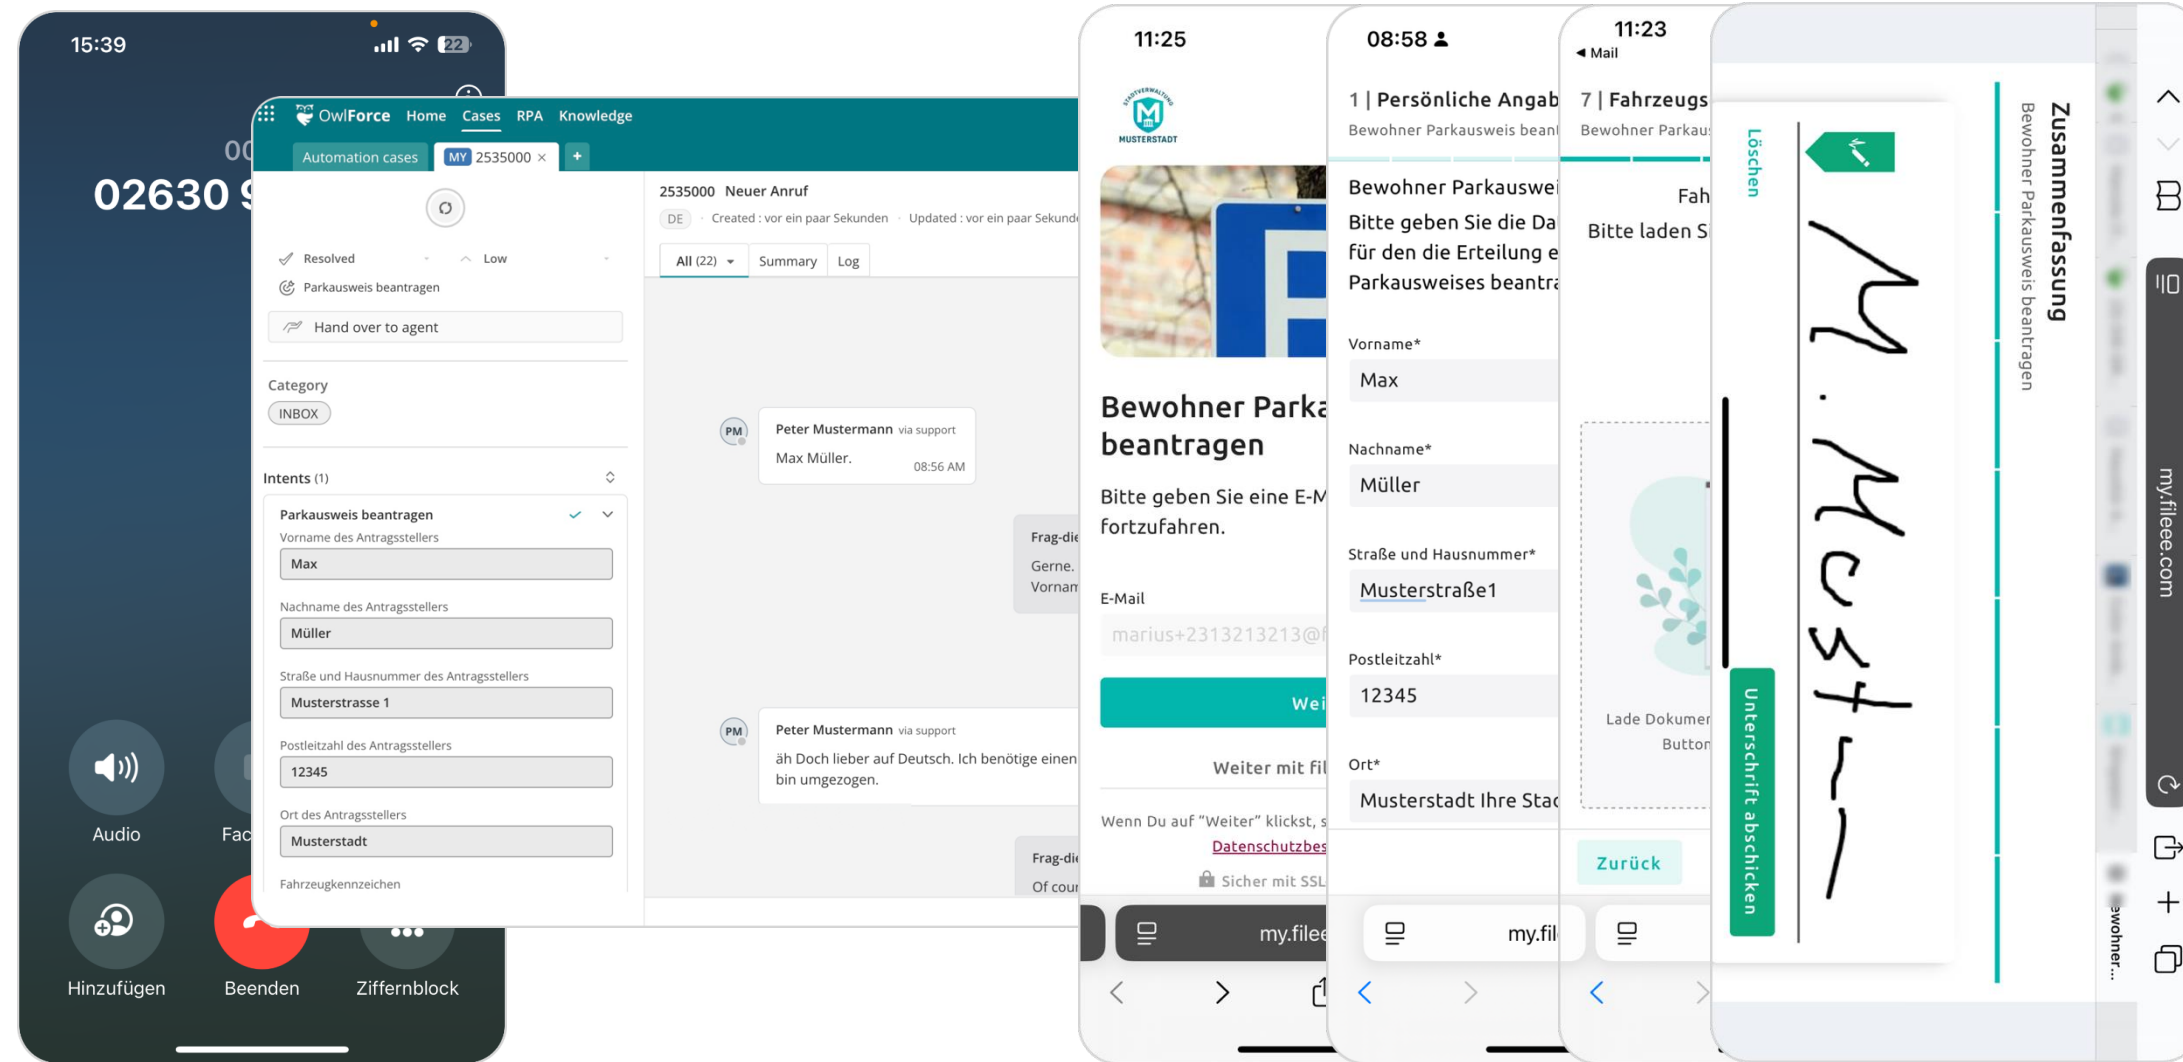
15:39

22

00

02630 9

Audio

Fac

Hinzufügen

Beenden

Ziffernblock

OwlForce Home Cases RPA Knowledge

Automation cases MY 2535000 ×

Resolved

Low

Parkausweis beantragen

Hand over to agent

Category

INBOX

Intents (1)

Parkausweis beantragen

Vorname des Antragsstellers

Max

Nachname des Antragsstellers

Müller

Straße und Hausnummer des Antragsstellers

Musterstrasse 1

Postleitzahl des Antragsstellers

12345

Ort des Antragsstellers

Musterstadt

Fahrzeugkennzeichen

2535000 Neuer Anruf

DE · Created : vor ein paar Sekunden · Updated : vor ein paar Sekunde

All (22) Summary Log

PM

Peter Mustermann via support

Max Müller.

08:56 AM

Frag-die

Gerne.

Vornam

PM

Peter Mustermann via support

äh Doch lieber auf Deutsch. Ich benötige einen bin umgezogen.

Frag-die

Of cour

11:25

MUSTERSTADT

Bewohner Parka beantragen

Bitte geben Sie eine E-M fortzufahren.

E-Mail

marius+2313213213@f

Wei

Weiter mit fil

Wenn Du auf "Weiter" klickst, s

Datenschutzbes

Sicher mit SSL

my.filee

08:58

1 | Persönliche Angab

Bewohner Parkausweis bean

Bewohner Parkauswei

Bitte geben Sie die Da für den die Erteilung e Parkausweises beantra

Vorname*

Max

Nachname*

Müller

Straße und Hausnummer*

Musterstraße1

Postleitzahl*

12345

Ort*

Musterstadt Ihre Stac

my.fil

11:23

◀ Mail

7 | Fahrzeugs

Bewohner Parkau

Fah

Bitte laden Si

Lade Dokumer

Button

Zurück

Löschen

M. Must—

Unterschrift abschicken

Zusammenfassung

Bewohner Parkausweis beantragen

my.fileee.com

ewohner...